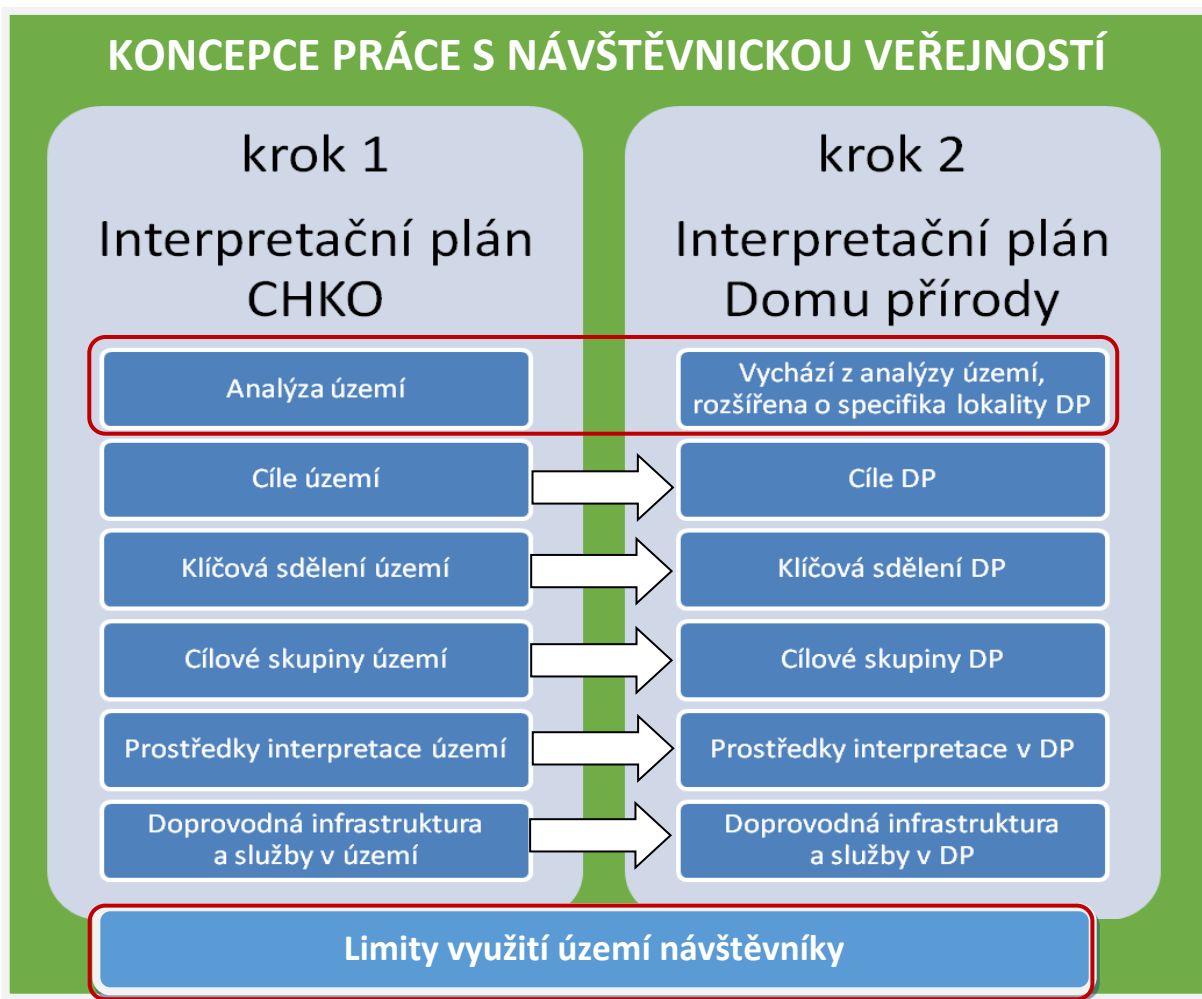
KONCEPCE PRÁCE S NÁVŠTĚVNICKOU VEŘEJNOSTÍ

krok 1

Interpretační plán CHKO

Analýza území

Cíle území

Klíčová sdělení území

Cílové skupiny území

Prostředky interpretace území

Doprovodná infrastruktura a služby v území

krok 2

Interpretační plán Domu přírody

Vychází z analýzy území, rozšířena o specifika lokality DP

Cíle DP

Klíčová sdělení DP

Cílové skupiny DP

Prostředky interpretace v DP

Doprovodná infrastruktura a služby v DP

Limity využití území návštěvníky